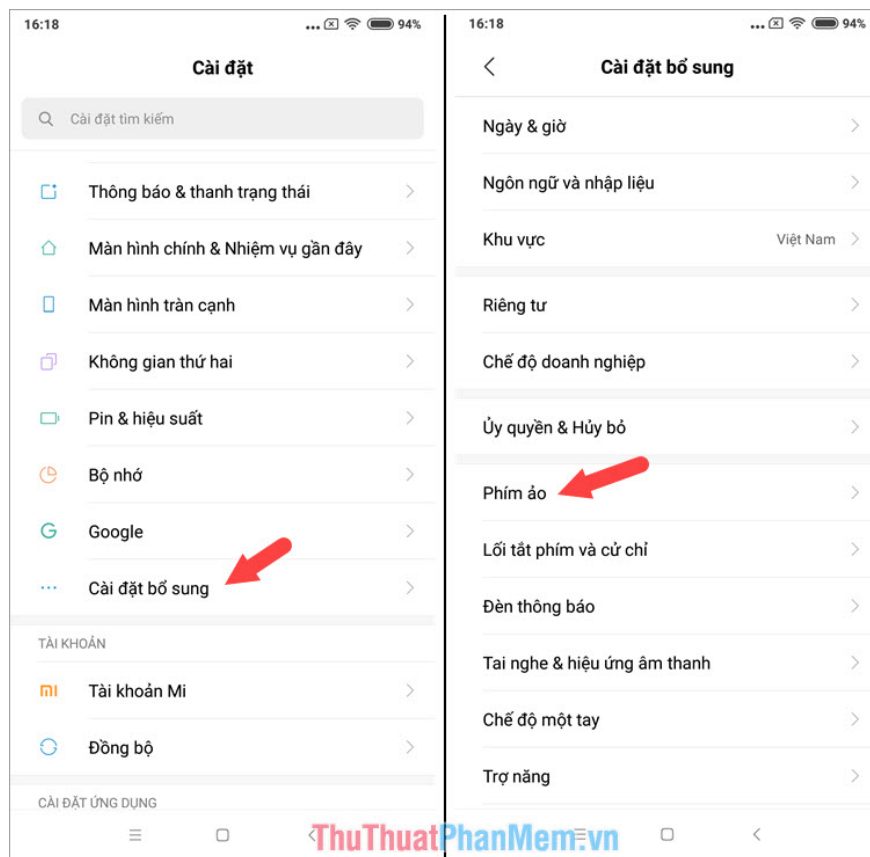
16:18 ... 94%

Cài đặt

Cài đặt tìm kiếm

Thông báo & thanh trạng thái

Màn hình chính & Nhiệm vụ gần đây

Màn hình tràn cạnh

Không gian thứ hai

Pin & hiệu suất

Bộ nhớ

Google

Cài đặt bổ sung

TÀI KHOẢN

Tài khoản Mi

Đồng bộ

CÀI ĐẶT ỨNG DỤNG

16:18 ... 94%

Cài đặt bổ sung

Ngày & giờ

Ngôn ngữ và nhập liệu

Khu vực Việt Nam

Riêng tư

Chế độ doanh nghiệp

Ủy quyền & Hủy bỏ

Phím ảo

Lối tắt phím và cử chỉ

Đèn thông báo

Tai nghe & hiệu ứng âm thanh

Chế độ một tay

Trợ năng

ThuThuatPhanMem.vn